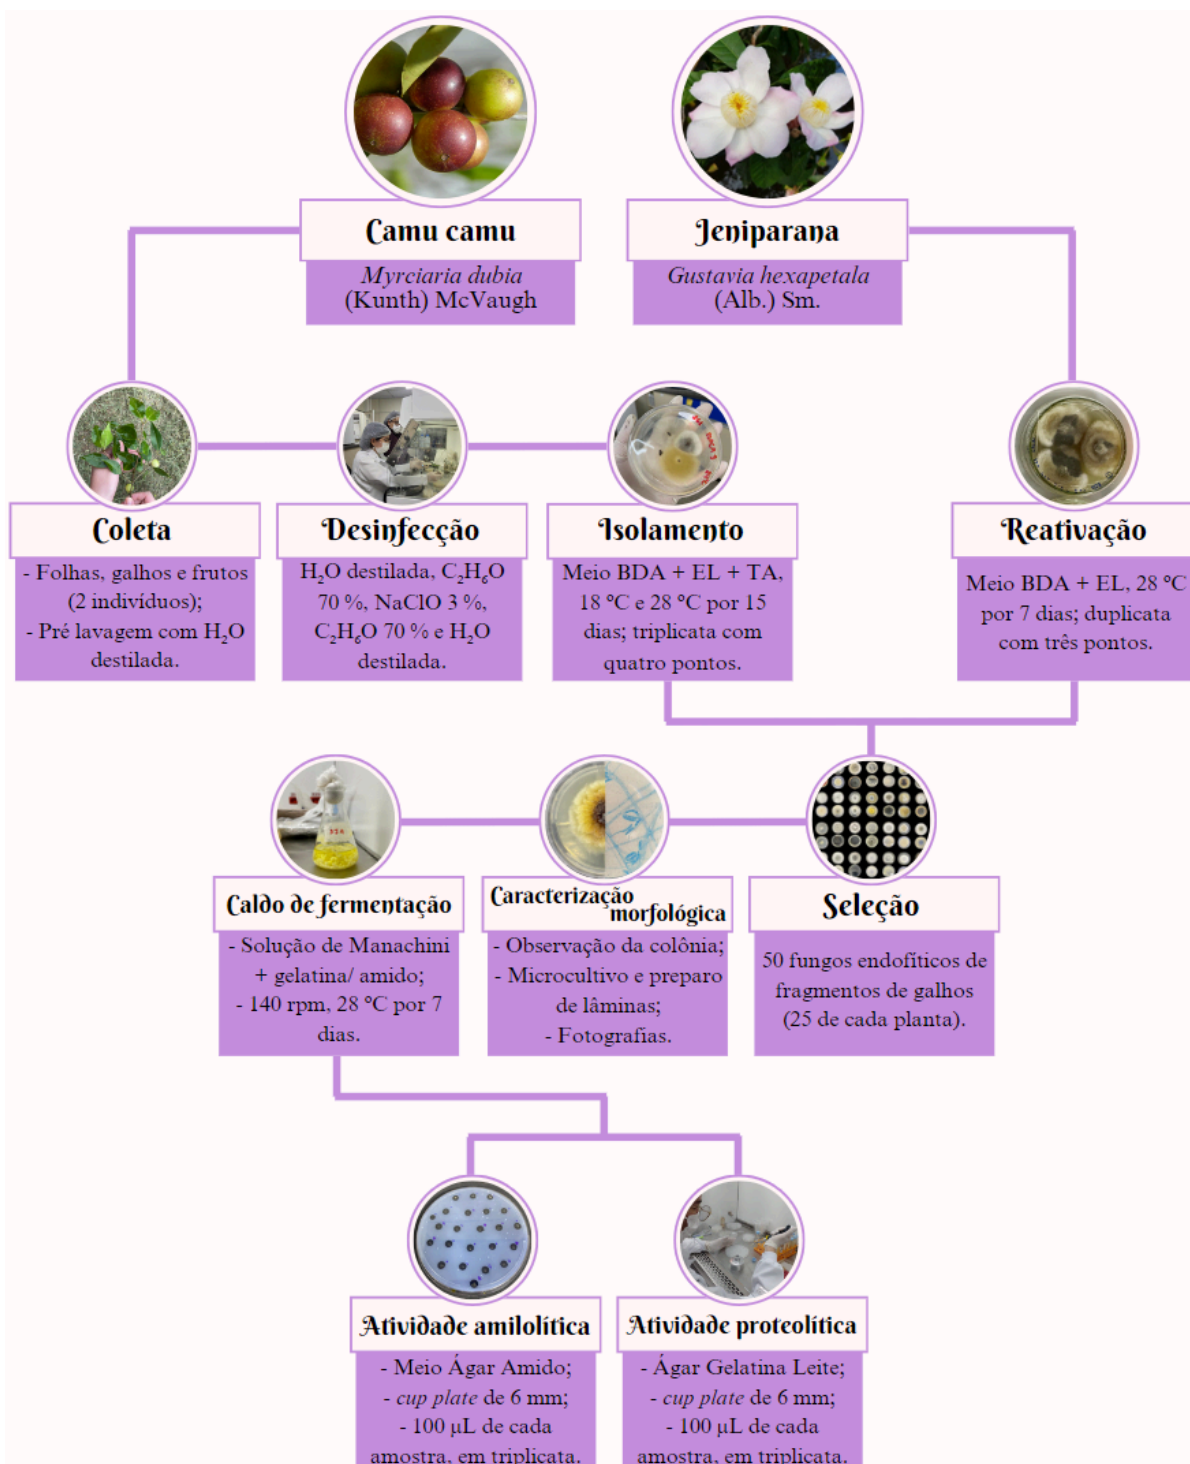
Camu camu
Myrciaria dubia (Kunth) McVaugh

Jeniparana
Gustavia hexapetala (Alb.) Sm.

Coleta
- Folhas, galhos e frutos (2 indivíduos);
- Pré lavagem com $H_2O$ destilada.

Desinfecção
$H_2O$ destilada, $C_2H_6O$ 70 %, NaClO 3 %, $C_2H_6O$ 70 % e $H_2O$ destilada.

Isolamento
Meio BDA + EL + TA, 18 °C e 28 °C por 15 dias; triplicata com quatro pontos.

Reativação
Meio BDA + EL, 28 °C por 7 dias; duplicata com três pontos.

Caldo de fermentação
- Solução de Manachini + gelatina/ amido;
- 140 rpm, 28 °C por 7 dias.

Caracterização morfológica
- Observação da colônia;
- Microcultivo e preparo de lâminas;
- Fotografias.

Seleção
50 fungos endofíticos de fragmentos de galhos (25 de cada planta).

Atividade amilolítica
- Meio Ágar Amido;
- cup plate de 6 mm;
- 100 µL de cada amostra, em triplicata.

Atividade proteolítica
- Ágar Gelatina Leite;
- cup plate de 6 mm;
- 100 µL de cada amostra, em triplicata.